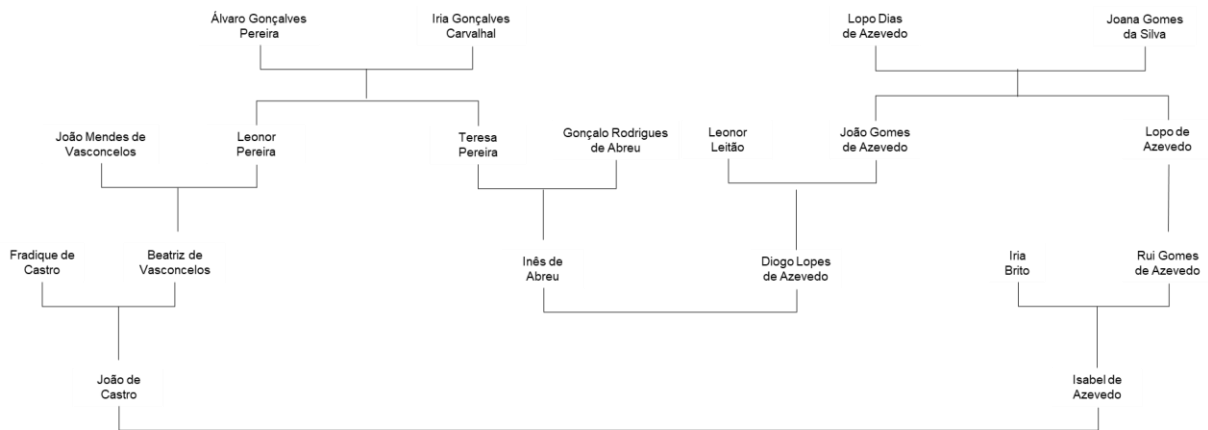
Álvaro Gonçalves Pereira

Iria Gonçalves Carvalhal

Lopo Dias de Azevedo

Joana Gomes da Silva

João Mendes de Vasconcelos

Leonor Pereira

Teresa Pereira

Gonçalo Rodrigues de Abreu

Leonor Leitão

João Gomes de Azevedo

Lopo de Azevedo

Fradique de Castro

Beatriz de Vasconcelos

Inês de Abreu

Diogo Lopes de Azevedo

Iria Brito

Rui Gomes de Azevedo

João de Castro

Isabel de Azevedo